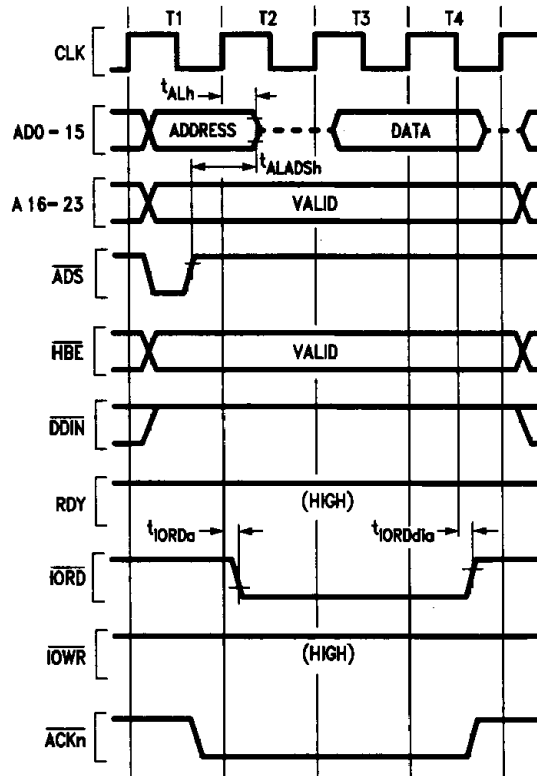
T1
T2
T3
T4
CLK
$t_{ALh}$
AD0 - 15
ADDRESS
DATA
$t_{ALADSh}$
A 16- 23
VALID
$\overline{ADS}$
$\overline{HBE}$
VALID
$\overline{DDIN}$
RDY
(HIGH)
$t_{IORDa}$
$t_{IORDdia}$
$\overline{IORD}$
$\overline{IOWR}$
(HIGH)
$\overline{ACKn}$